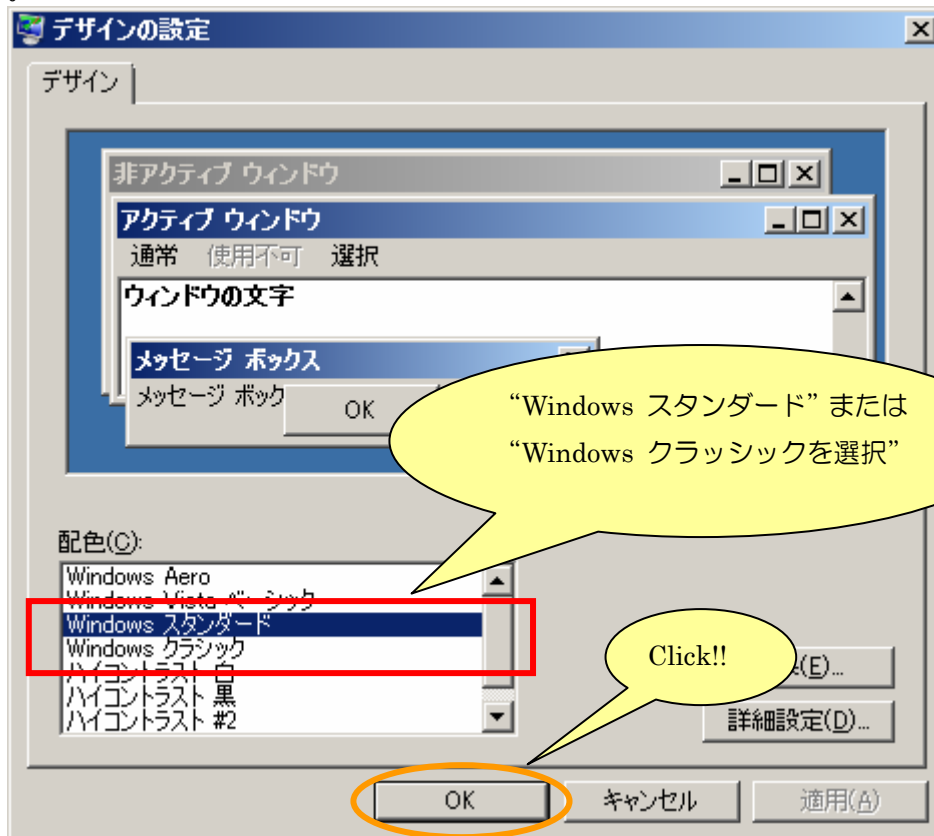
デザインの設定

デザイン

非アクティブ ウィンドウ

アクティブ ウィンドウ

通常 使用不可 選択

ウィンドウの文字

メッセージ ボックス

メッセージ ボック

OK

"Windows スタンダード" または "Windows クラッシックを選択"

配色(C):

Windows Aero
Windows Vista ベーシック
Windows スタンダード
Windows クラシック
ハイコントラスト 白
ハイコントラスト 黒
ハイコントラスト #2

Click!!

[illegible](E)...

詳細設定(D)...

OK

キャンセル

適用(A)